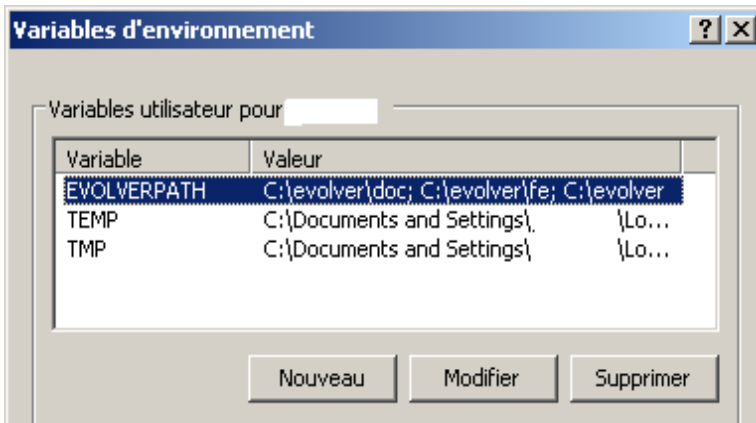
Variables d'environnement

?

X

Variables utilisateur pour

| Variable | Valeur |
|---|---|
| EVOLVERPATH | C:\evolver\doc; C:\evolver\fe; C:\evolver |
| TEMP | C:\Documents and Settings\ \Lo... |
| TMP | C:\Documents and Settings\ \Lo... |

Nouveau

Modifier

Supprimer